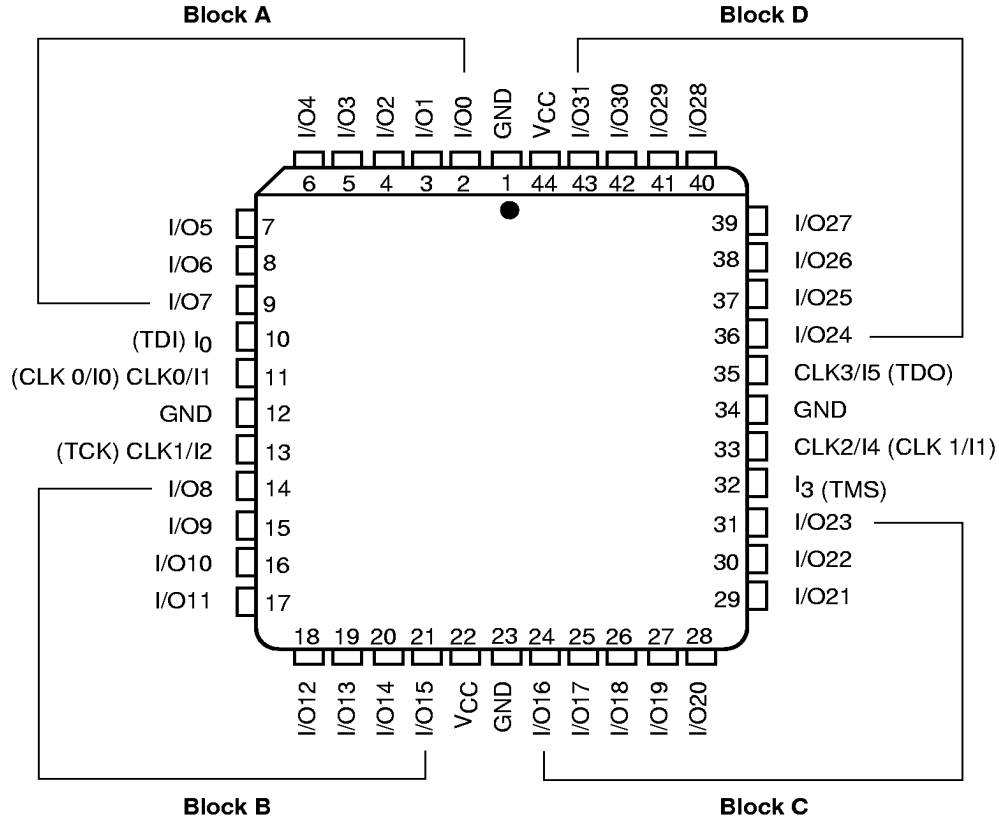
Block A

Block D

I/O4
I/O3
I/O2
I/O1
I/O0
GND
$V_{CC}$
I/O31
I/O30
I/O29
I/O28

6 5 4 3 2 1 44 43 42 41 40

I/O5 7
I/O6 8
I/O7 9
(TDI) $I_0$ 10
(CLK 0/I0) CLK0/I1 11
GND 12
(TCK) CLK1/I2 13
I/O8 14
I/O9 15
I/O10 16
I/O11 17

39 I/O27
38 I/O26
37 I/O25
36 I/O24
35 CLK3/I5 (TDO)
34 GND
33 CLK2/I4 (CLK 1/I1)
32 $I_3$ (TMS)
31 I/O23
30 I/O22
29 I/O21

18 19 20 21 22 23 24 25 26 27 28

I/O12
I/O13
I/O14
I/O15
$V_{CC}$
GND
I/O16
I/O17
I/O18
I/O19
I/O20

Block B

Block C